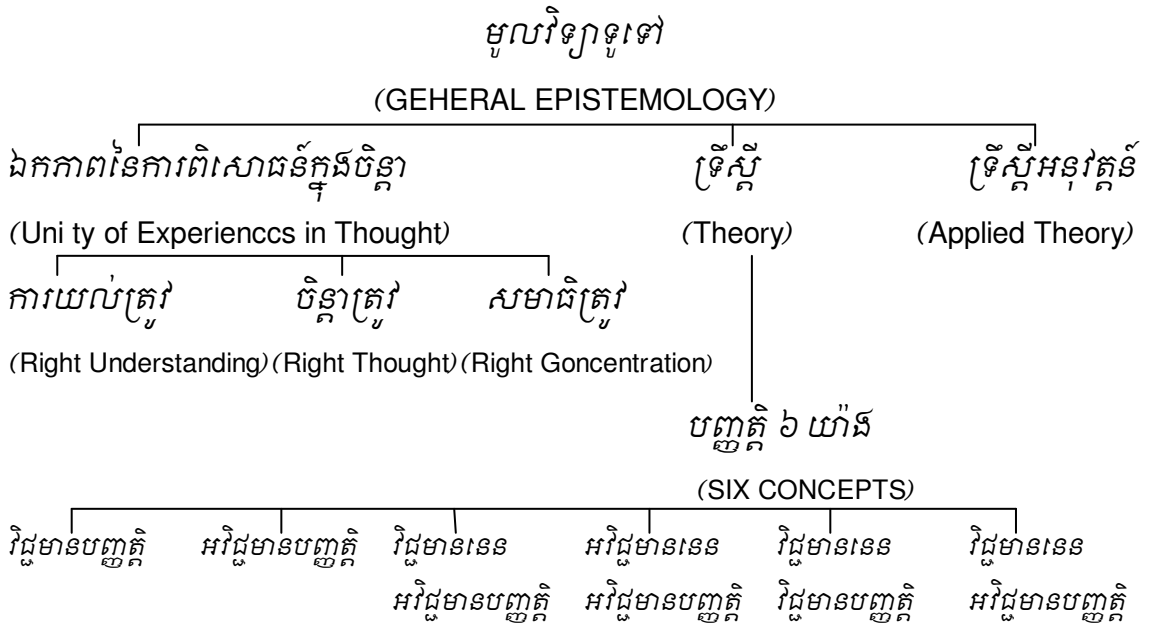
មូលវិទ្យាទូទៅ

(GEHERAL EPISTEMOLOGY)

ឯកភាពនៃការពិសោធន៍ក្នុងចិន្តា

(Uni ty of Experienccs in Thought)

ទ្រឹស្តី

(Theory)

ទ្រឹស្តីអនុវត្តន៍

(Applied Theory)

ការយល់ត្រូវ

(Right Understanding)

ចិន្តាត្រូវ

(Right Thought)

សមាធិត្រូវ

(Right Goncentration)

បញ្ញត្តិ ៦ យ៉ាង

(SIX CONCEPTS)

វិជ្ជមានបញ្ញត្តិ

អវិជ្ជមានបញ្ញត្តិ

វិជ្ជមាននេន អវិជ្ជមានបញ្ញត្តិ

អវិជ្ជមាននេន អវិជ្ជមានបញ្ញត្តិ

វិជ្ជមាននេន វិជ្ជមានបញ្ញត្តិ

វិជ្ជមាននេន អវិជ្ជមានបញ្ញត្តិ